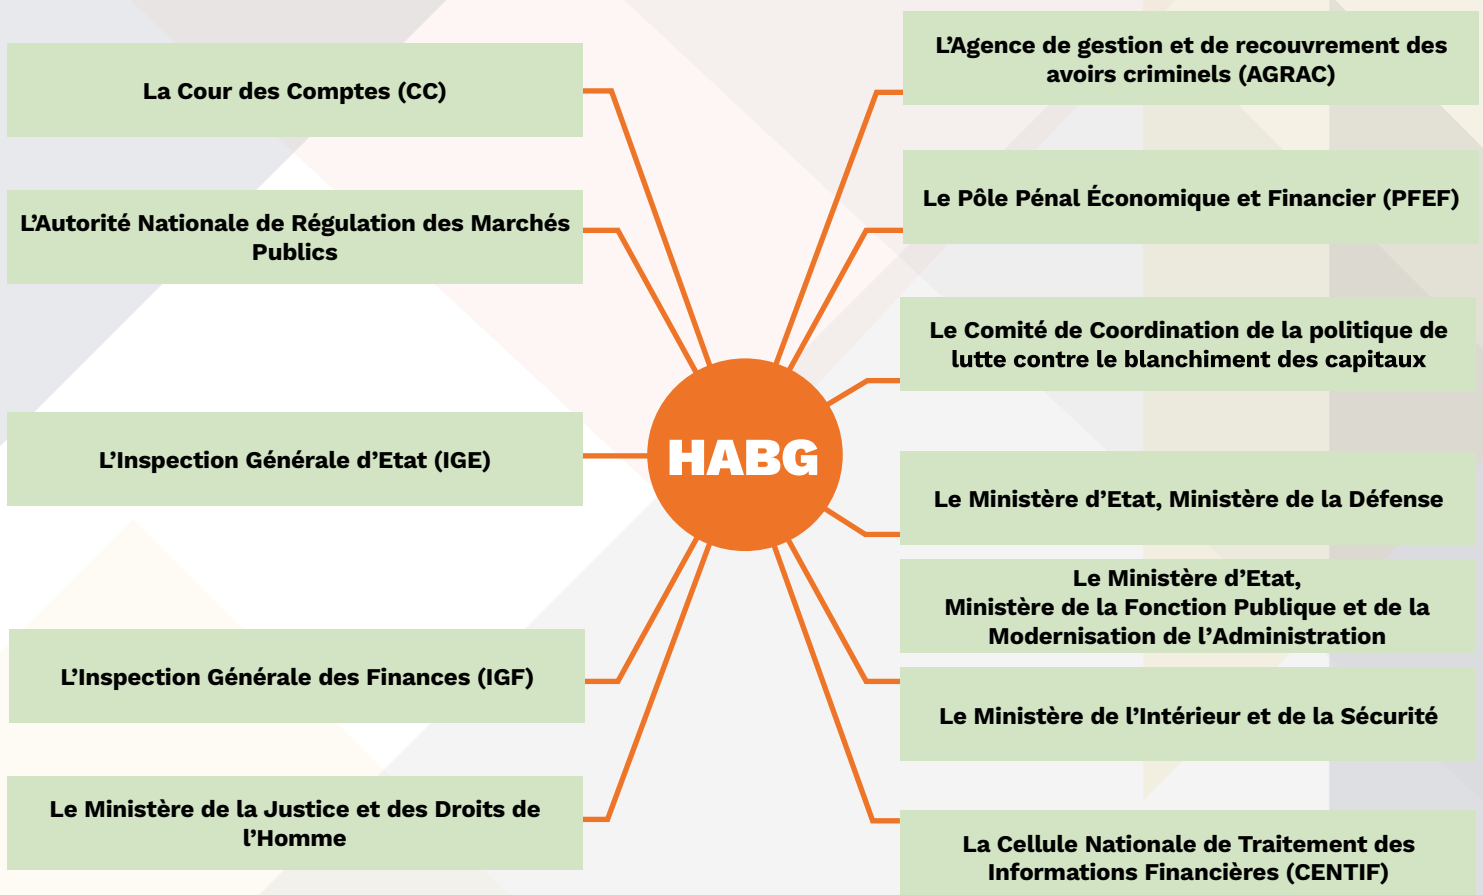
HABG

La Cour des Comptes (CC)

L’Autorité Nationale de Régulation des Marchés Publics

L’Inspection Générale d’Etat (IGE)

L’Inspection Générale des Finances (IGF)

Le Ministère de la Justice et des Droits de l’Homme

L’Agence de gestion et de recouvrement des avoirs criminels (AGRAC)

Le Pôle Pénal Économique et Financier (PFEF)

Le Comité de Coordination de la politique de lutte contre le blanchiment des capitaux

Le Ministère d’Etat, Ministère de la Défense

Le Ministère d’Etat, Ministère de la Fonction Publique et de la Modernisation de l’Administration

Le Ministère de l’Intérieur et de la Sécurité

La Cellule Nationale de Traitement des Informations Financières (CENTIF)